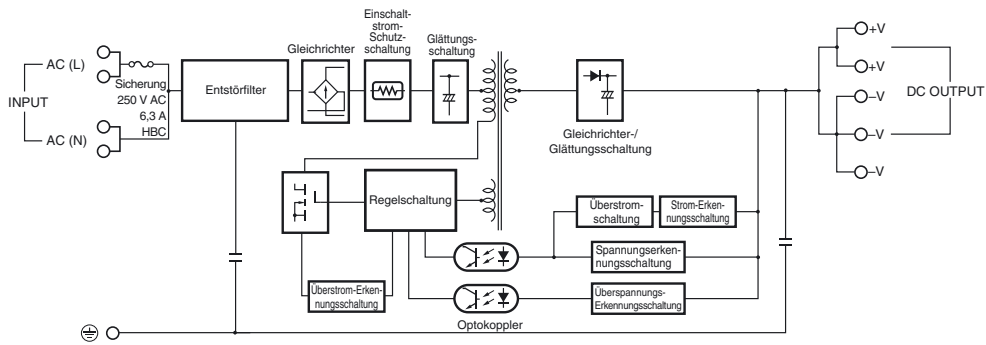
INPUT
AC (L)
AC (N)
Sicherung
250 V AC
6,3 A
HBC
Entstörfilter
Gleichrichter
Einschaltstrom-Schutzschaltung
Glättungsschaltung
Gleichrichter-/Glättungsschaltung
+V
+V
–V
–V
–V
DC OUTPUT
Regelschaltung
Überstromschaltung
Strom-Erkennungsschaltung
Spannungserkennungsschaltung
Überspannungs-Erkennungsschaltung
Überstrom-Erkennungsschaltung
Optokoppler